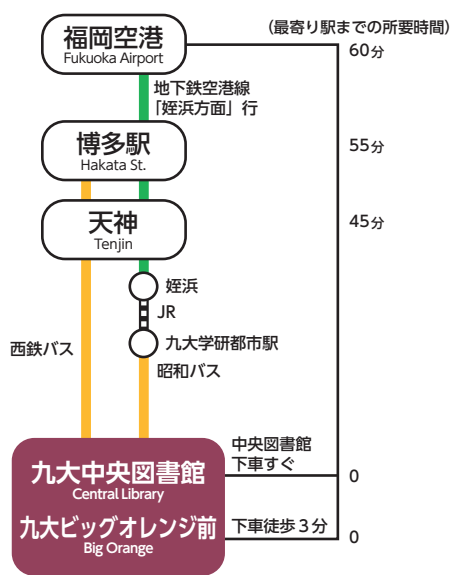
(最寄り駅までの所要時間)

福岡空港
Fukuoka Airport

60分

地下鉄空港線
「姪浜方面」行

博多駅
Hakata St.

55分

天神
Tenjin

45分

姪浜

JR

九大学研都市駅

昭和バス

西鉄バス

中央図書館
下車すぐ

0

九大中央図書館
Central Library

九大ビッグオレンジ前
Big Orange

下車徒歩３分

0